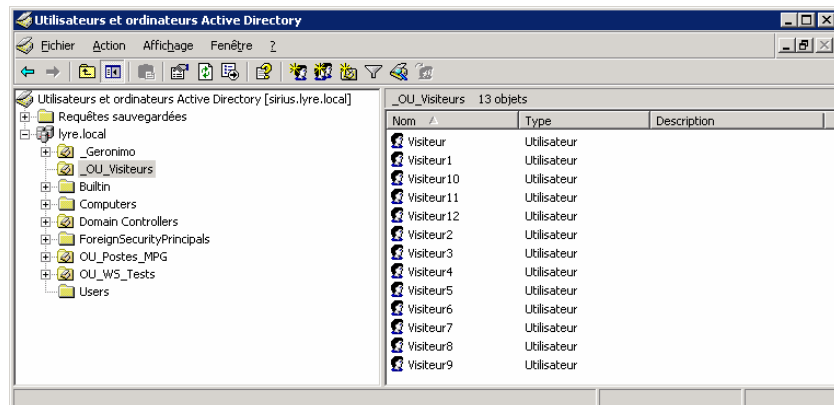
Utilisateurs et ordinateurs Active Directory

Fichier Action Affichage Fenêtre ?

Utilisateurs et ordinateurs Active Directory [sirius.lyre.local]
Requêtes sauvegardées
lyre.local
_Geronimo
_OU_Visiteurs
Builtin
Computers
Domain Controllers
ForeignSecurityPrincipals
OU_Postes_MPG
OU_WS_Tests
Users

_OU_Visiteurs 13 objets

| Nom | Type | Description |
|---|---|---|
| Visiteur | Utilisateur | |
| Visiteur1 | Utilisateur | |
| Visiteur10 | Utilisateur | |
| Visiteur11 | Utilisateur | |
| Visiteur12 | Utilisateur | |
| Visiteur2 | Utilisateur | |
| Visiteur3 | Utilisateur | |
| Visiteur4 | Utilisateur | |
| Visiteur5 | Utilisateur | |
| Visiteur6 | Utilisateur | |
| Visiteur7 | Utilisateur | |
| Visiteur8 | Utilisateur | |
| Visiteur9 | Utilisateur | |